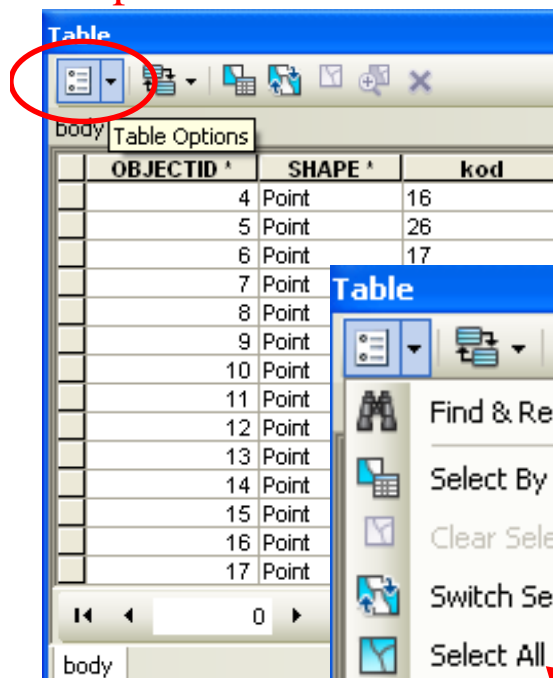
Table

body Table Options

| | OBJECTID * | SHAPE * | kod |
|---|---|---|---|
| | 4 | Point | 16 |
| | 5 | Point | 26 |
| | 6 | Point | 17 |
| | 7 | Point | |
| | 8 | Point | |
| | 9 | Point | |
| | 10 | Point | |
| | 11 | Point | |
| | 12 | Point | |
| | 13 | Point | |
| | 14 | Point | |
| | 15 | Point | |
| | 16 | Point | |
| | 17 | Point | |

0

body

Table

Find & Re

Select By

Clear Sele

Switch Se

Select All